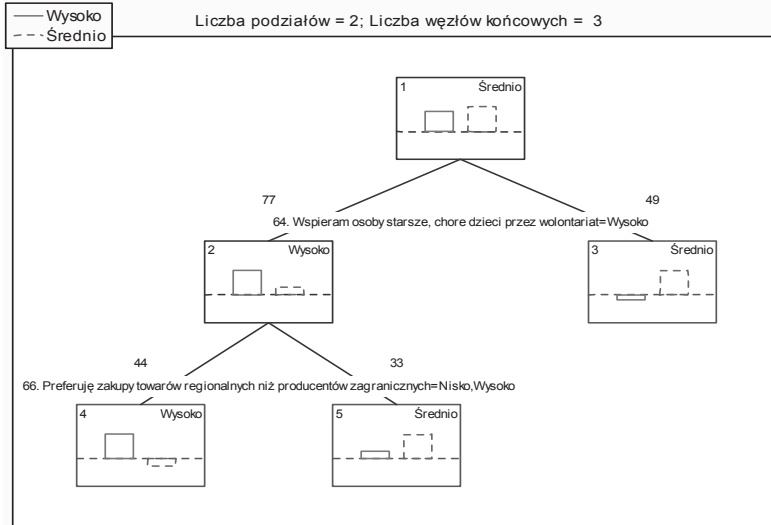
Wysoko
Średnio

Liczba podziałów = 2; Liczba węzłów końcowych = 3

1 Średnio

77

49

64. Wspieram osoby starsze, chore dzieci przez wolontariat=Wysoko

2 Wysoko

3 Średnio

44

33

66. Preferuję zakupy towarów regionalnych niż producentów zagranicznych=Nisko,Wysoko

4 Wysoko

5 Średnio